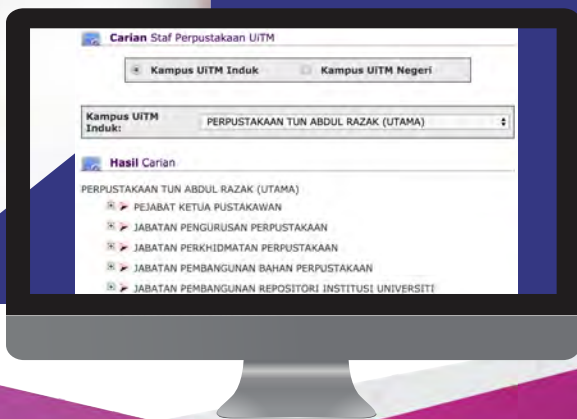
Carian Staf Perpustakaan UiTM

Kampus UiTM Induk

Kampus UiTM Negeri

Kampus UiTM Induk:

PERPUSTAKAAN TUN ABDUL RAZAK (UTAMA)

Hasil Carian

PERPUSTAKAAN TUN ABDUL RAZAK (UTAMA)

PEJABAT KETUA PUSTAKAWAN

JABATAN PENGURUSAN PERPUSTAKAAN

JABATAN PERKHIDMATAN PERPUSTAKAAN

JABATAN PEMBANGUNAN BAHAN PERPUSTAKAAN

JABATAN PEMBANGUNAN REPOSITORI INSTITUSI UNIVERSITI